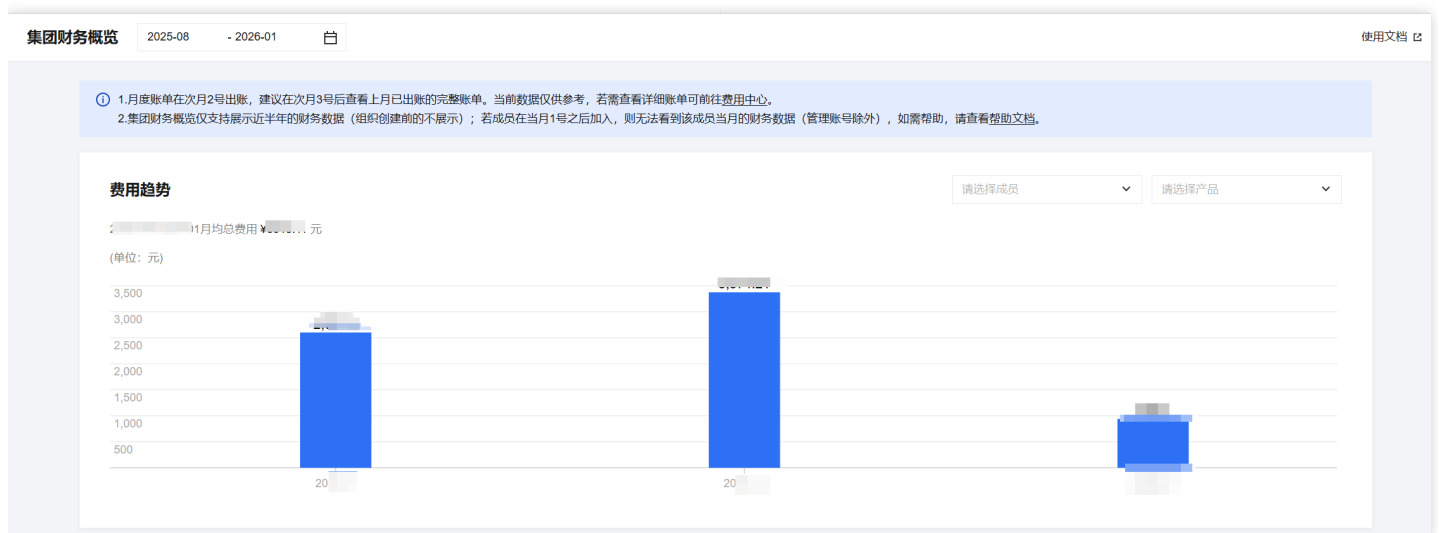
集团财务概览 2025-08 - 2026-01

使用文档

1.月度账单在次月2号出账，建议在次月3号后查看上月已出账的完整账单。当前数据仅供参考，若需查看详细账单可前往费用中心。
2.集团财务概览仅支持展示近半年的财务数据（组织创建前的不展示）；若成员在当月1号之后加入，则无法看到该成员当月的财务数据（管理账号除外），如需帮助，请查看帮助文档。

费用趋势

请选择成员

请选择产品

2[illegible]1月均总费用 ¥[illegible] 元

(单位：元)

3,500
3,000
2,500
2,000
1,500
1,000
500

2,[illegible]
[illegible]
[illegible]

20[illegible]
20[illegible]
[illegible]